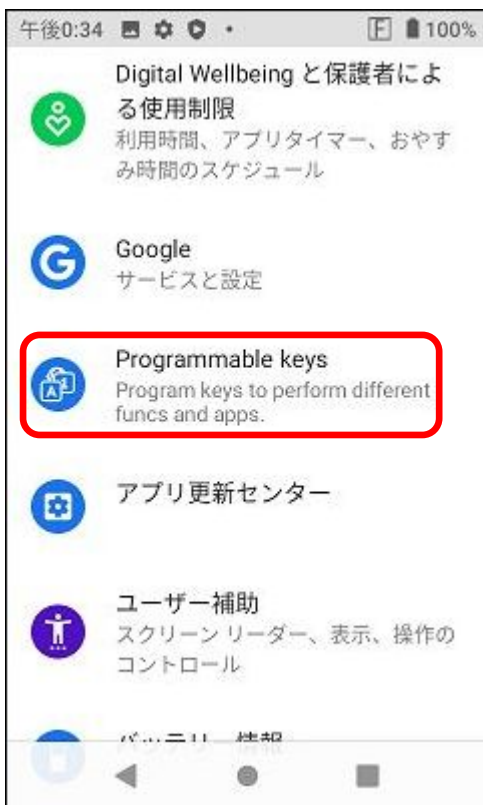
午後0:34 • 100%

Digital Wellbeing と保護者による使用制限
利用時間、アプリタイマー、おやすみ時間のスケジュール

Google
サービスと設定

Programmable keys
Program keys to perform different funcs and apps.

アプリ更新センター

ユーザー補助
スクリーン リーダー、表示、操作のコントロール

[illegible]